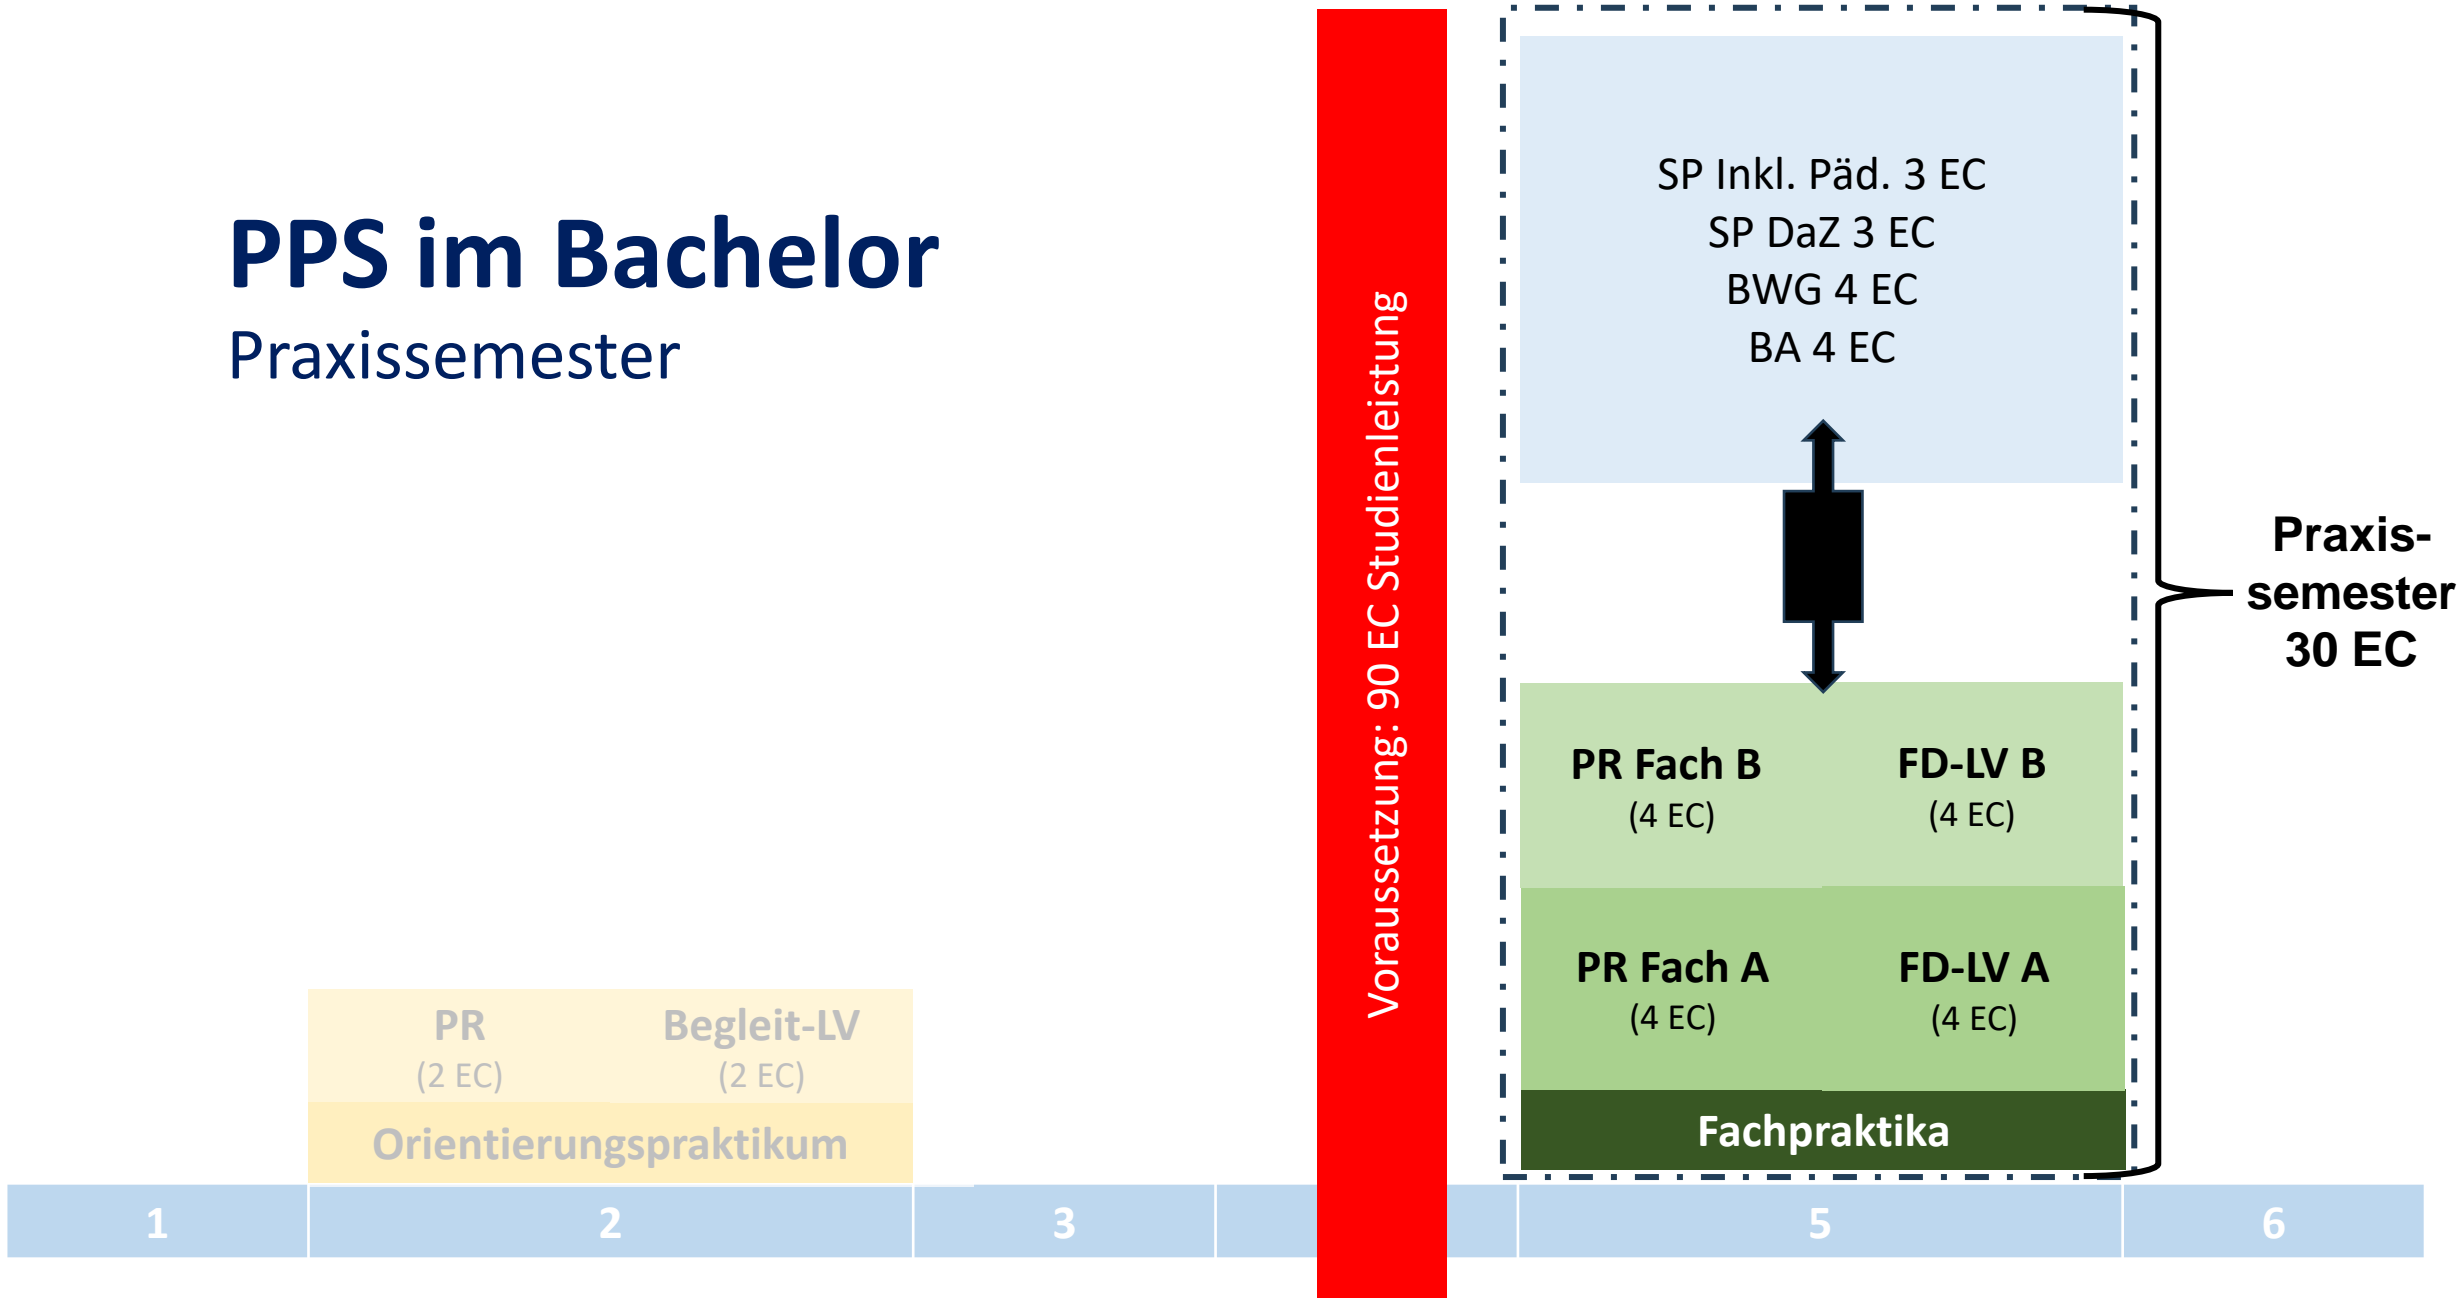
PPS im Bachelor
Praxissemester

Voraussetzung: 90 EC Studienleistung

SP Inkl. Päd. 3 EC
SP DaZ 3 EC
BWG 4 EC
BA 4 EC

PR Fach B
(4 EC)

FD-LV B
(4 EC)

PR Fach A
(4 EC)

FD-LV A
(4 EC)

Fachpraktika

Praxis-
semester
30 EC

PR
(2 EC)

Begleit-LV
(2 EC)

Orientierungspraktikum

1
2
3
5
6